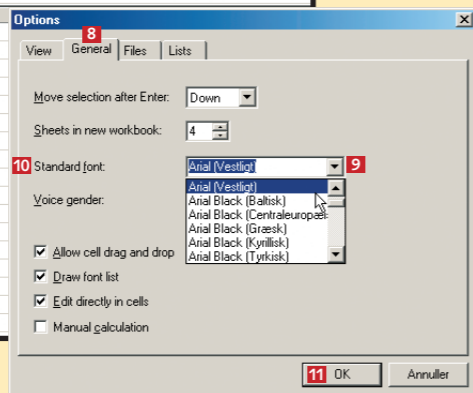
Options

8

View General Files Lists

Move selection after Enter: Down

Sheets in new workbook: 4

10 Standard font: Arial (Vestligt) 9

Voice gender:

Arial (Vestligt)
Arial Black (Baltisk)
Arial Black (Centraleuropæi
Arial Black (Græsk)
Arial Black (Kyrillisk)
Arial Black (Tyrkisk)

Allow cell drag and drop

Draw font list

Edit directly in cells

Manual calculation

11 OK Annuller